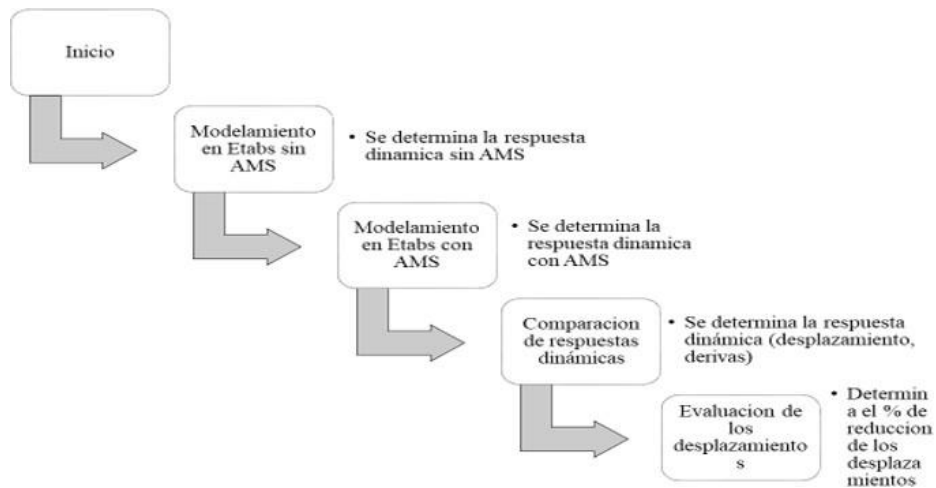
Inicio

Modelamiento en Etabs sin AMS

• Se determina la respuesta dinamica sin AMS

Modelamiento en Etabs con AMS

• Se determina la respuesta dinamica con AMS

Comparacion de respuestas dinámicas

• Se determina la respuesta dinámica (desplazamiento, derivas)

Evaluacion de los desplazamientos

• Determina el % de reduccion de los desplazamientos